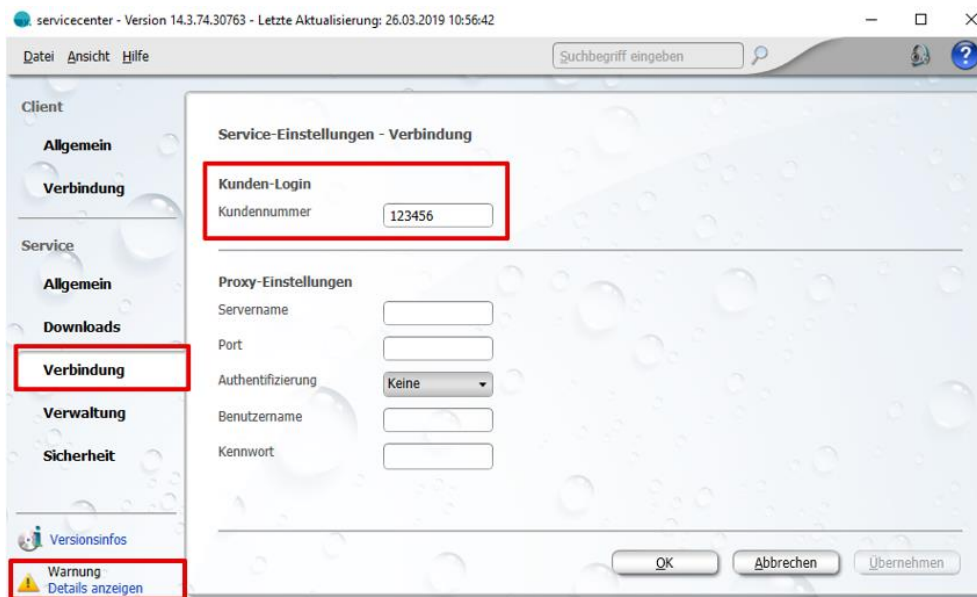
servicecenter - Version 14.3.74.30763 - Letzte Aktualisierung: 26.03.2019 10:56:42

Datei Ansicht Hilfe

Suchbegriff eingeben

Client

Allgemein

Verbindung

Service

Allgemein

Downloads

Verbindung

Verwaltung

Sicherheit

Versionsinfos

Warnung
Details anzeigen

Service-Einstellungen - Verbindung

Kunden-Login

Kundennummer 123456

Proxy-Einstellungen

Servername

Port

Authentifizierung Keine

Benutzername

Kennwort

OK Abbrechen Übernehmen